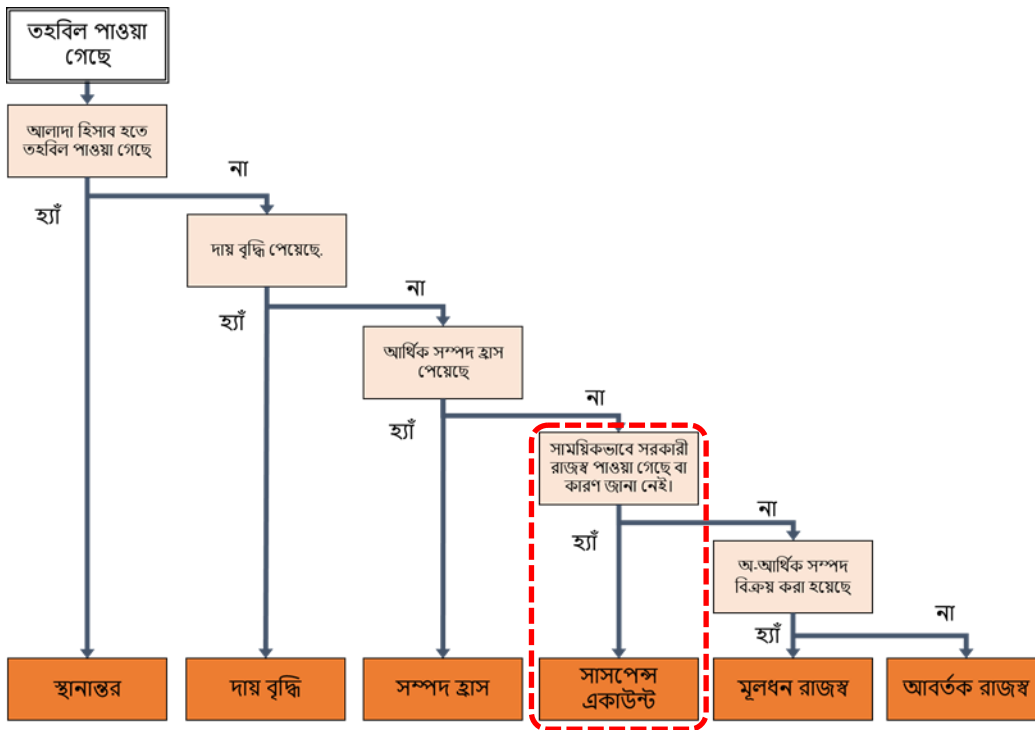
তহবিল পাওয়া গেছে

আলাদা হিসাব হতে তহবিল পাওয়া গেছে

না

হ্যাঁ

দায় বৃদ্ধি পেয়েছে.

না

হ্যাঁ

আর্থিক সম্পদ হ্রাস পেয়েছে

না

হ্যাঁ

সাময়িকভাবে সরকারী রাজস্ব পাওয়া গেছে বা কারণ জানা নেই।

না

হ্যাঁ

অ-আর্থিক সম্পদ বিক্রয় করা হয়েছে

না

হ্যাঁ

স্থানান্তর

দায় বৃদ্ধি

সম্পদ হ্রাস

সাসপেন্স একাউন্ট

মূলধন রাজস্ব

আবর্তক রাজস্ব